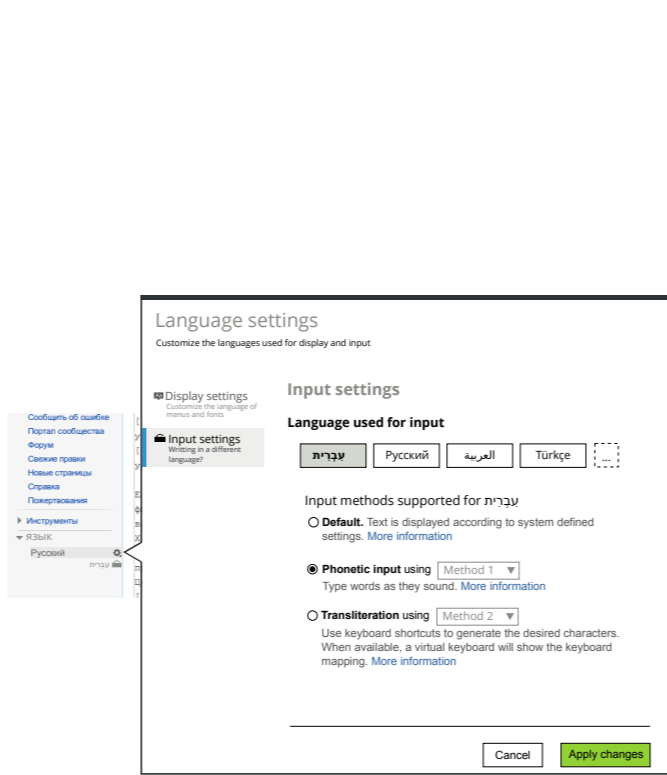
Сообщить об ошибке
Портал сообщества
Форум
Свежие правки
Новые страницы
Справка
Пожертвования

Инструменты
ЯЗЫК
Русский
עברית

Language settings
Customize the languages used for display and input

Display settings
Customize the language of menus and fonts

Input settings
Writting in a different language?

Input settings

Language used for input

עִבְרִית | Русский | العربية | Türkçe | ...

Input methods supported for עִבְרִית

Default. Text is displayed according to system defined settings. More information

Phonetic input using Method 1
Type words as they sound. More information

Transliteration using Method 2
Use keyboard shortcuts to generate the desired characters. When available, a virtual keyboard will show the keyboard mapping. More information

Cancel
Apply changes